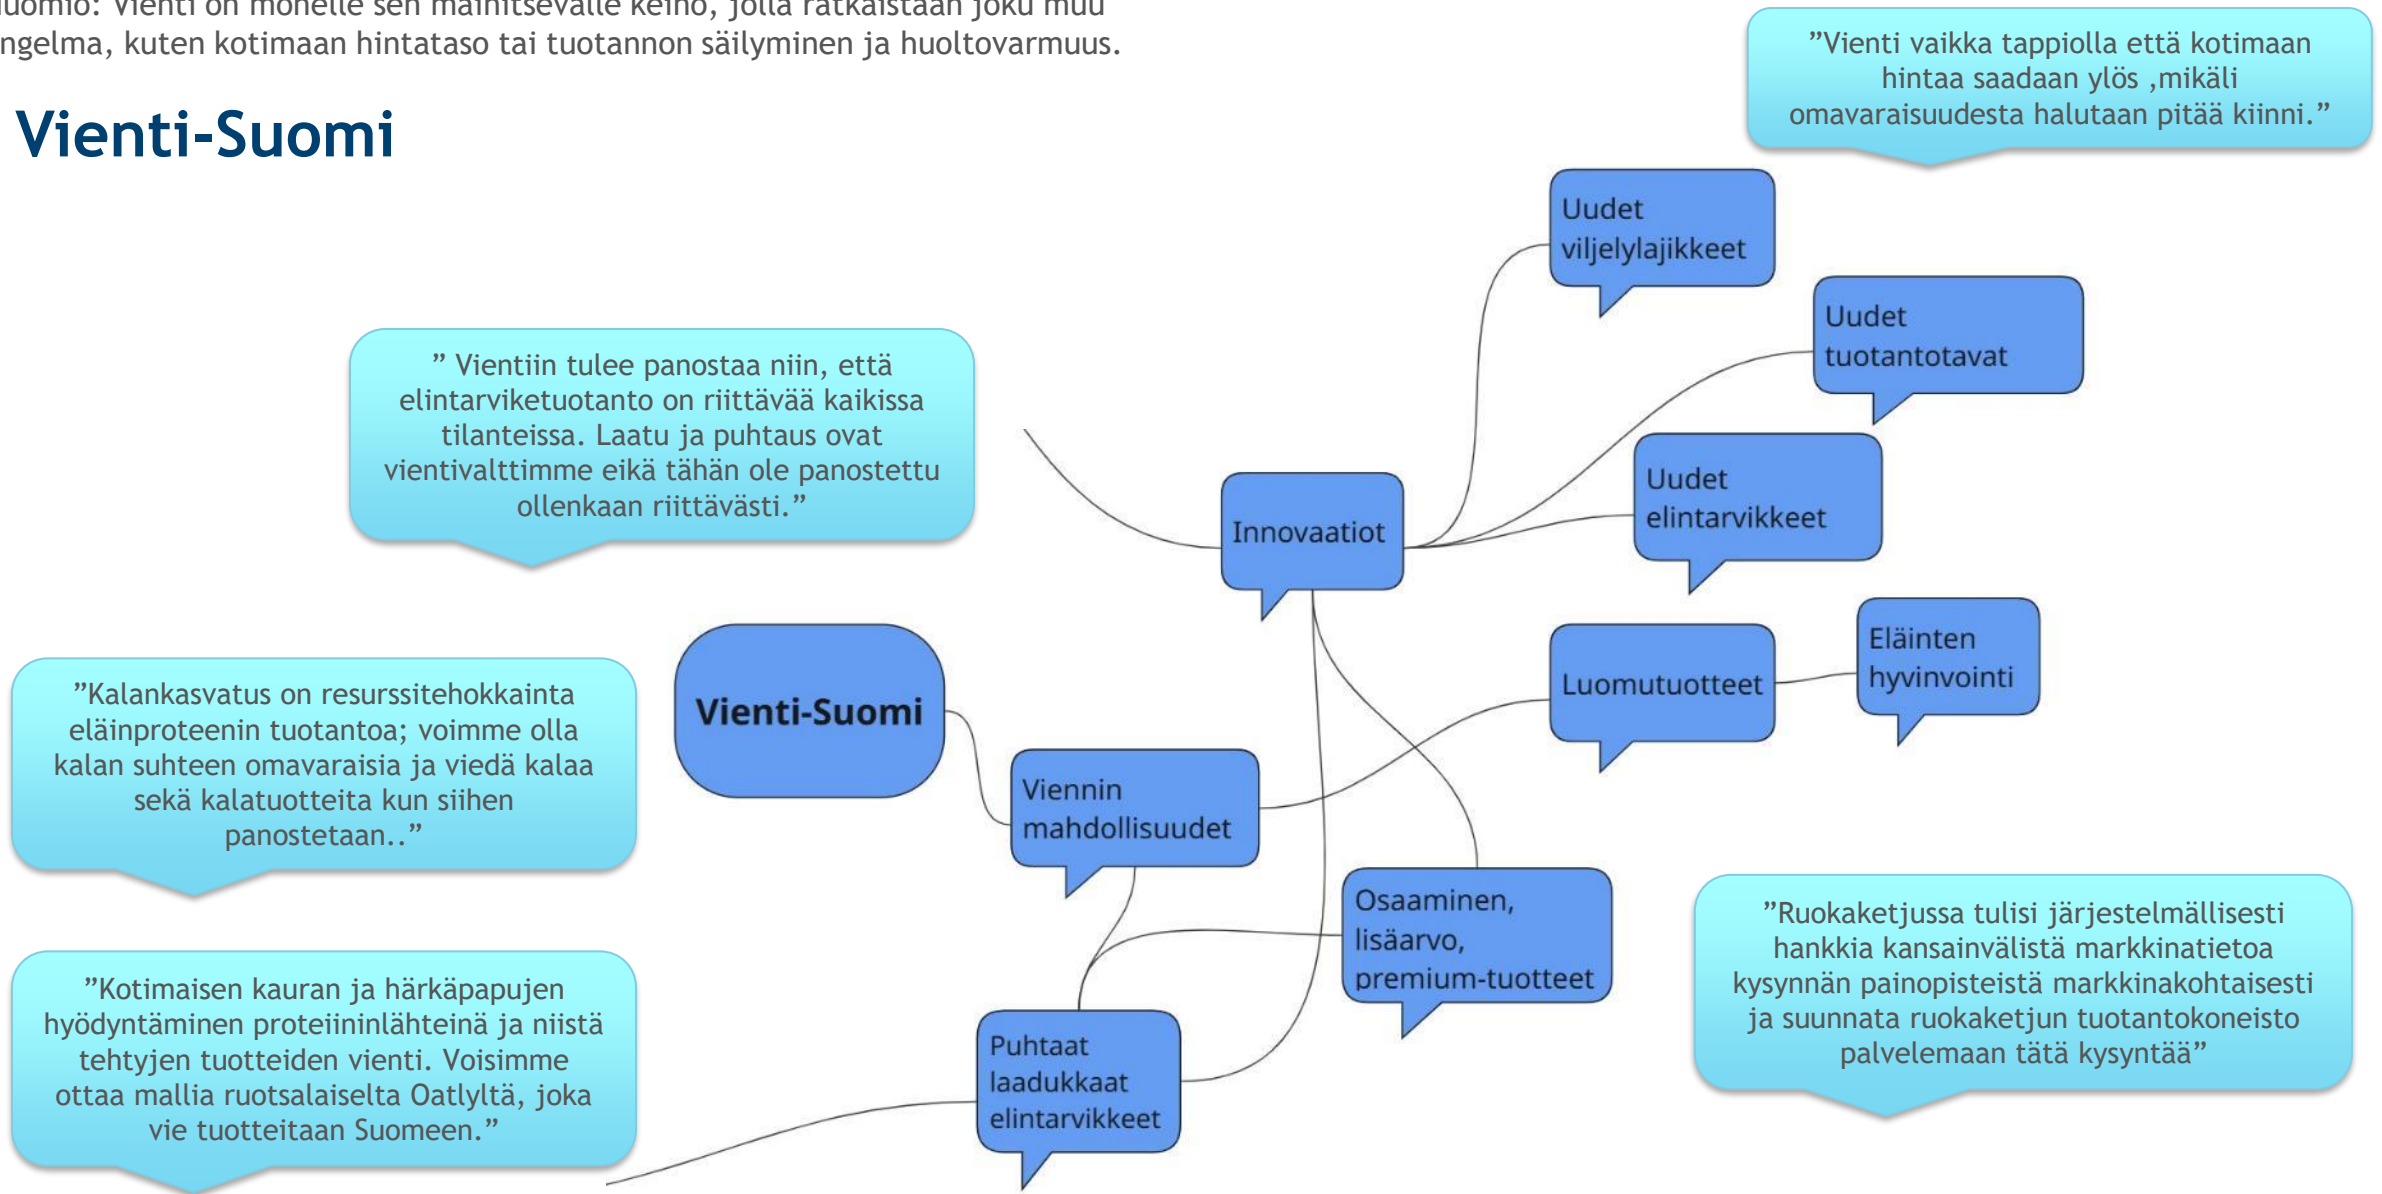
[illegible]uomio: Vienti on monelle sen mainitsevalle keino, jolla ratkaistaan joku muu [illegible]ngelma, kuten kotimaan hintataso tai tuotannon säilyminen ja huoltovarmuus.

Vienti-Suomi

”Vienti vaikka tappiolla että kotimaan hintaa saadaan ylös ,mikäli omavaraisuudesta halutaan pitää kiinni.”

Uudet viljelylajikkeet

Uudet tuotantotavat

” Vientiin tulee panostaa niin, että elintarviketuotanto on riittävää kaikissa tilanteissa. Laatu ja puhtaus ovat vientivalttimme eikä tähän ole panostettu ollenkaan riittävästi.”

Uudet elintarvikkeet

Innovaatiot

Eläinten hyvinvointi

Luomutuotteet

Vienti-Suomi

”Kalankasvatus on resurssitehokkainta eläinproteenin tuotantoa; voimme olla kalan suhteen omavaraisia ja viedä kalaa sekä kalatuotteita kun siihen panostetaan..”

Viennin mahdollisuudet

Osaaminen, lisäarvo, premium-tuotteet

”Ruokaketjussa tulisi järjestelmällisesti hankkia kansainvälistä markkinatietoa kysynnän painopisteistä markkinakohtaisesti ja suunnata ruokaketjun tuotantokoneisto palvelemaan tätä kysyntää”

”Kotimaisen kauran ja härkäpapujen hyödyntäminen proteiininlähteinä ja niistä tehtyjen tuotteiden vienti. Voisimme ottaa mallia ruotsalaiselta Oatlyltä, joka vie tuotteitaan Suomeen.”

Puhtaat laadukkaat elintarvikkeet